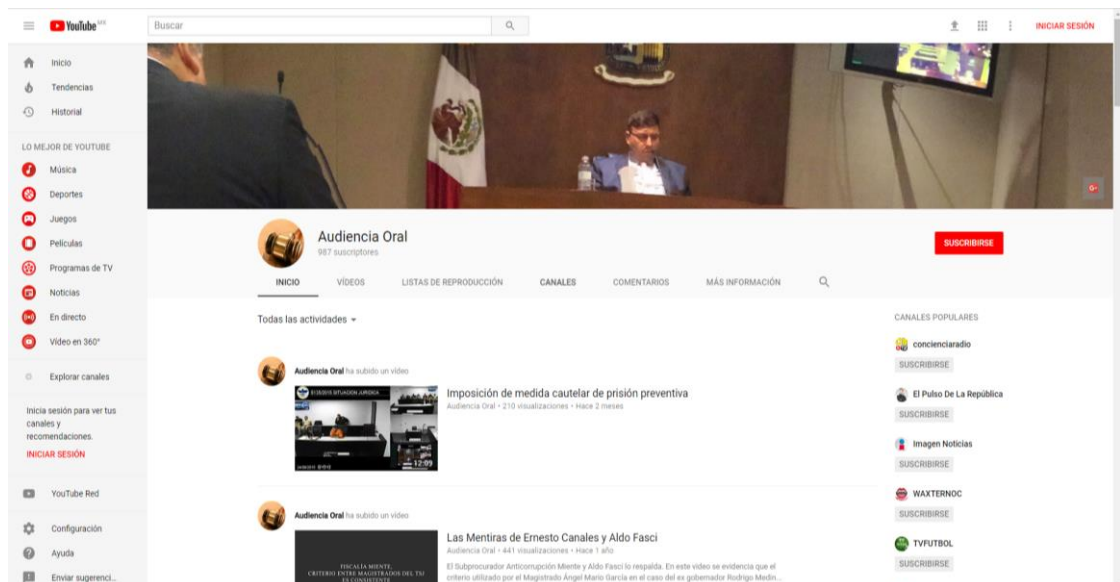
YouTube MX

Buscar

INICIAR SESIÓN

Inicio
Tendencias
Historial

LO MEJOR DE YOUTUBE
Música
Deportes
Juegos
Películas
Programas de TV
Noticias
En directo
Video en 360°

Explorar canales

Inicia sesión para ver tus canales y recomendaciones.
INICIAR SESIÓN

YouTube Red

Configuración
Ayuda
Enviar sugerenci...

Audiencia Oral
987 suscriptores

SUSCRIBIRSE

INICIO
VÍDEOS
LISTAS DE REPRODUCCIÓN
CANALES
COMENTARIOS
MÁS INFORMACIÓN

Todas las actividades

Audiencia Oral ha subido un vídeo

Imposición de medida cautelar de prisión preventiva
Audiencia Oral • 210 visualizaciones • Hace 2 meses

12:09

Audiencia Oral ha subido un vídeo

Las Mentiras de Ernesto Canales y Aldo Fasci
Audiencia Oral • 441 visualizaciones • Hace 1 año
El Subprocurador Anticorrupción Miente y Aldo Fasci lo respalda. En este video se evidencia que el criterio utilizado por el Magistrado Ángel Mario García en el caso del ex gobernador Rodrigo Medin...

FISCALÍA MIENTE, CRITERIO ENTRE MAGISTRADOS DEL TSJ ES CONSISTENTE

CANALES POPULARES
concienciaradio
SUSCRIBIRSE
El Pulso De La República
SUSCRIBIRSE
Imagen Noticias
SUSCRIBIRSE
WAXTERNOC
SUSCRIBIRSE
TVFUTBOL
SUSCRIBIRSE